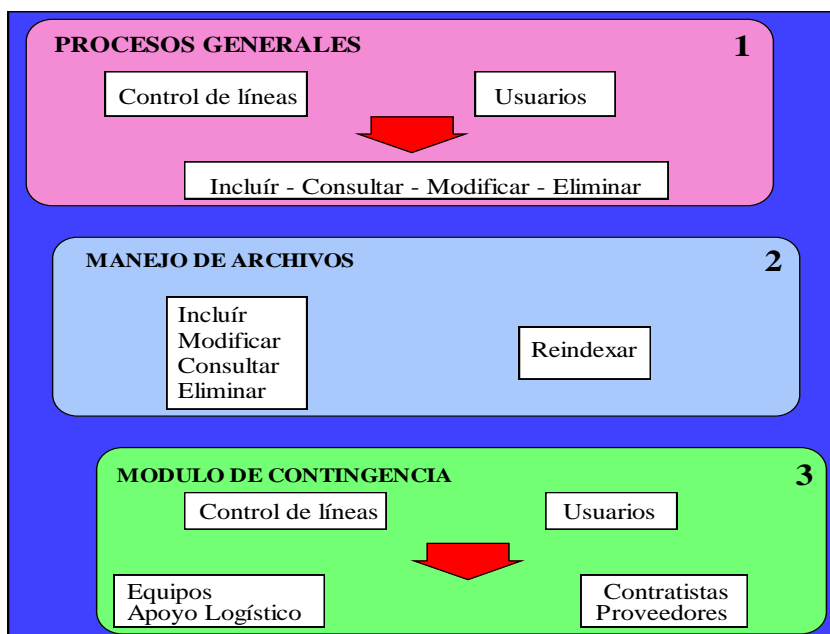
PROCESOS GENERALES 1

Control de líneas

Usuarios

Incluír - Consultar - Modificar - Eliminar

MANEJO DE ARCHIVOS 2

Incluír
Modificar
Consultar
Eliminar

Reindexar

MODULO DE CONTINGENCIA 3

Control de líneas

Usuarios

Equipos
Apoyo Logístico

Contratistas
Proveedores